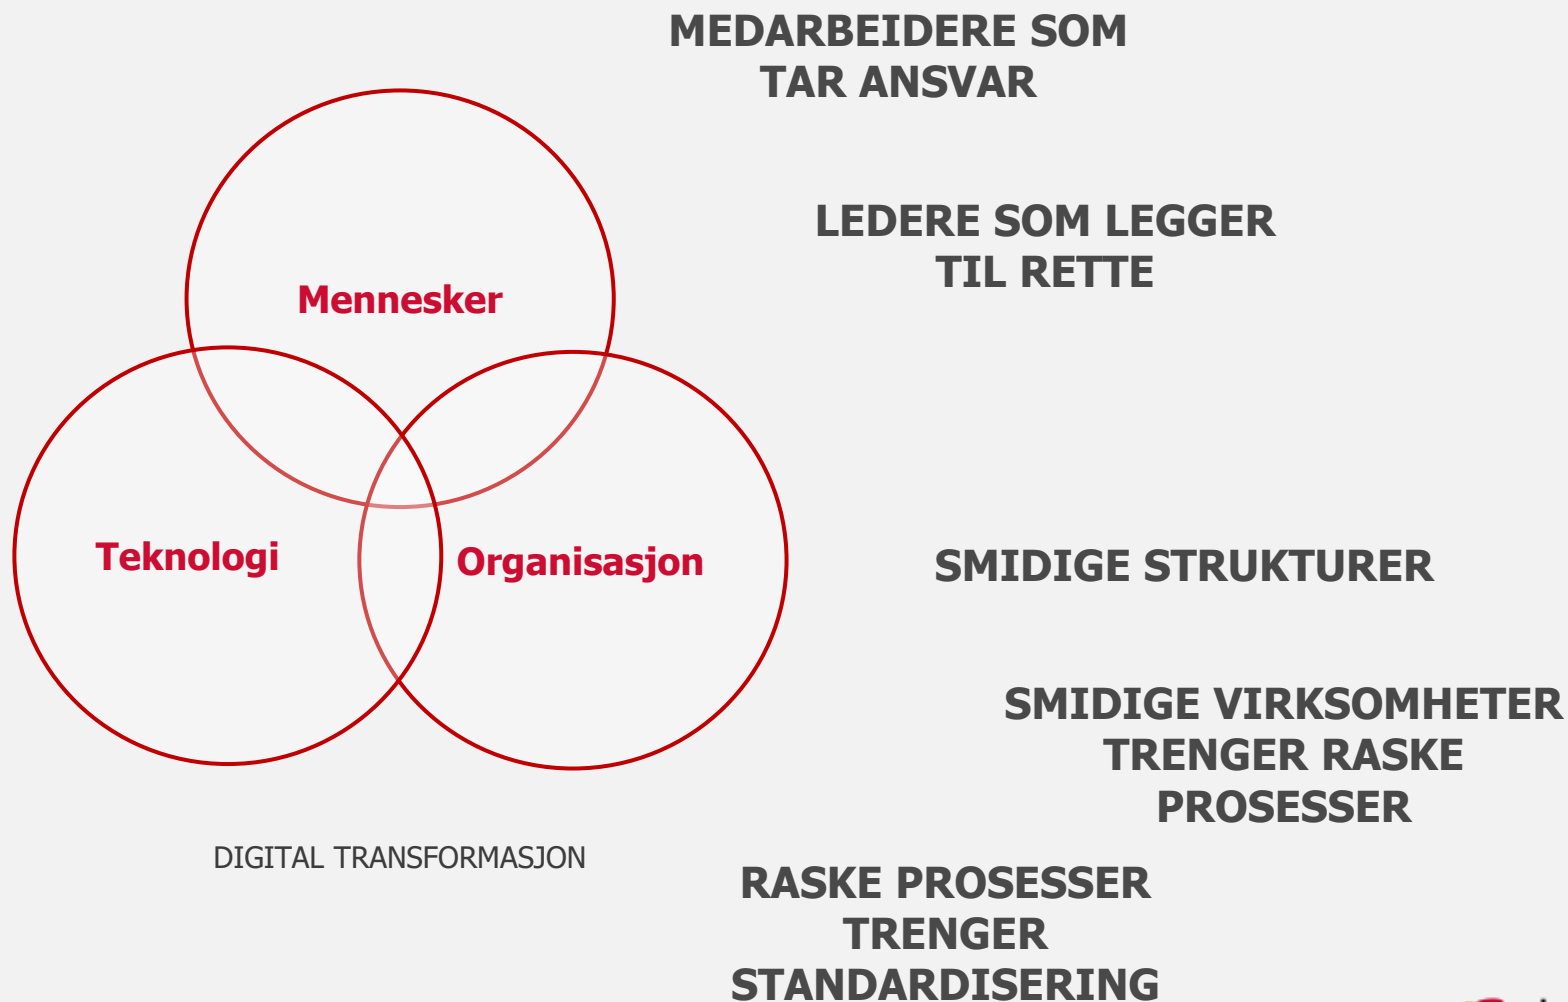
MEDARBEIDERE SOM TAR ANSVAR

LEDERE SOM LEGGER TIL RETTE

Mennesker

Teknologi

Organisasjon

SMIDIGE STRUKTURER

SMIDIGE VIRKSOMHETER TRENGER RASKE PROSESSER

DIGITAL TRANSFORMASJON

RASKE PROSESSER TRENGER STANDARDISERING